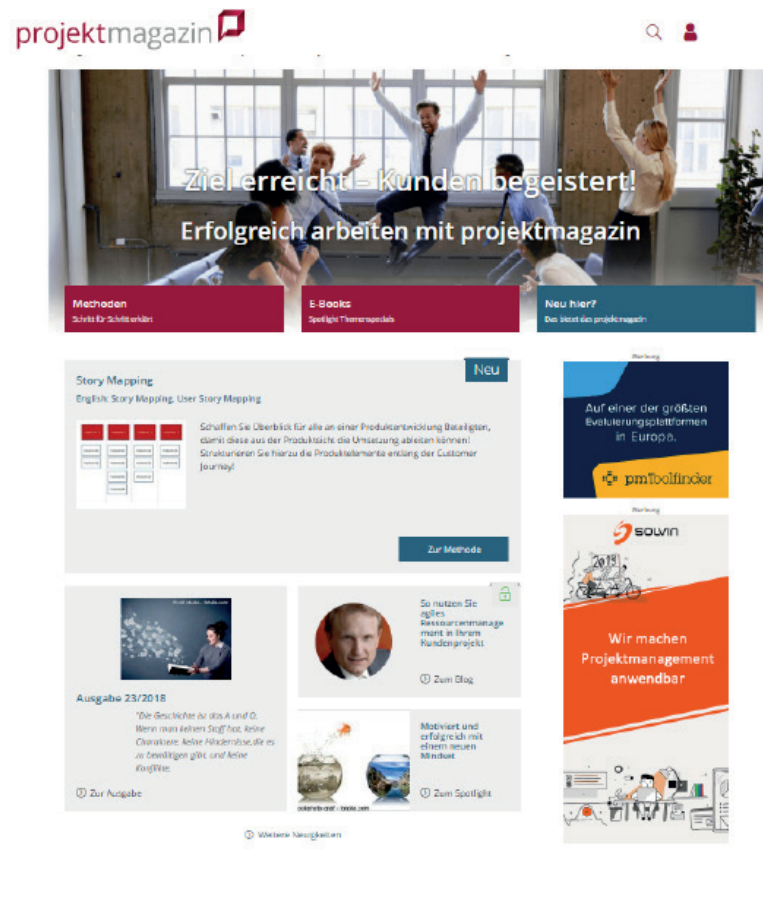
projektmagazin

Ziel erreicht – Kunden begeistert!

Erfolgreich arbeiten mit projektmagazin

Methoden
Schritt für Schritt erklärt

E-Books
Spotlight Themenspecials

Neu hier?
Das bietet das projektmagazin

Neu

Story Mapping

English: Story Mapping, User Story Mapping

Schaffen Sie Überblick für alle an einer Produktentwicklung Beteiligten, damit diese aus der Produktsicht die Umsetzung ableiten können! Strukturieren Sie hierzu die Produktelemente entlang der Customer Journey!

Zur Methode

Ausgabe 23/2018

"Die Geschichte ist das A und O. Wenn man keinen Stoff hat, keine Charaktere, keine Hindernisse, die es zu bewältigen gibt, und keine Konflikte.

Zur Ausgabe

So nutzen Sie agiles Ressourcenmanagement in Ihrem Kundenprojekt

Zum Blog

Motiviert und erfolgreich mit einem neuen Mindset

Zum Spotlight

Weitere Neuigkeiten

Werbung

Auf einer der größten Evaluierungsplattformen in Europa.

pmToolfinder

Werbung

SOLVIN

2019

Wir machen Projektmanagement anwendbar